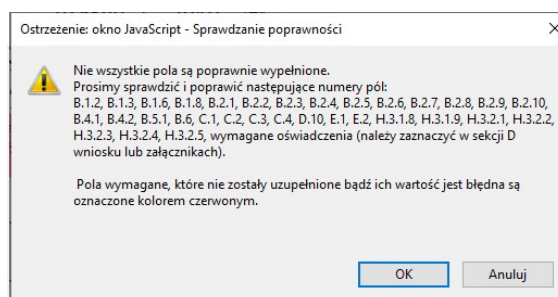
Ostrzeżenie: okno JavaScript - Sprawdzanie poprawności

×

Nie wszystkie pola są poprawnie wypełnione.
Prosimy sprawdzić i poprawić następujące numery pól:
B.1.2, B.1.3, B.1.6, B.1.8, B.2.1, B.2.2, B.2.3, B.2.4, B.2.5, B.2.6, B.2.7, B.2.8, B.2.9, B.2.10, B.4.1, B.4.2, B.5.1, B.6, C.1, C.2, C.3, C.4, D.10, E.1, E.2, H.3.1.8, H.3.1.9, H.3.2.1, H.3.2.2, H.3.2.3, H.3.2.4, H.3.2.5, wymagane oświadczenia (należy zaznaczyć w sekcji D wniosku lub załącznikach).

Pola wymagane, które nie zostały uzupełnione bądź ich wartość jest błędna są oznaczone kolorem czerwonym.

OK

Anuluj